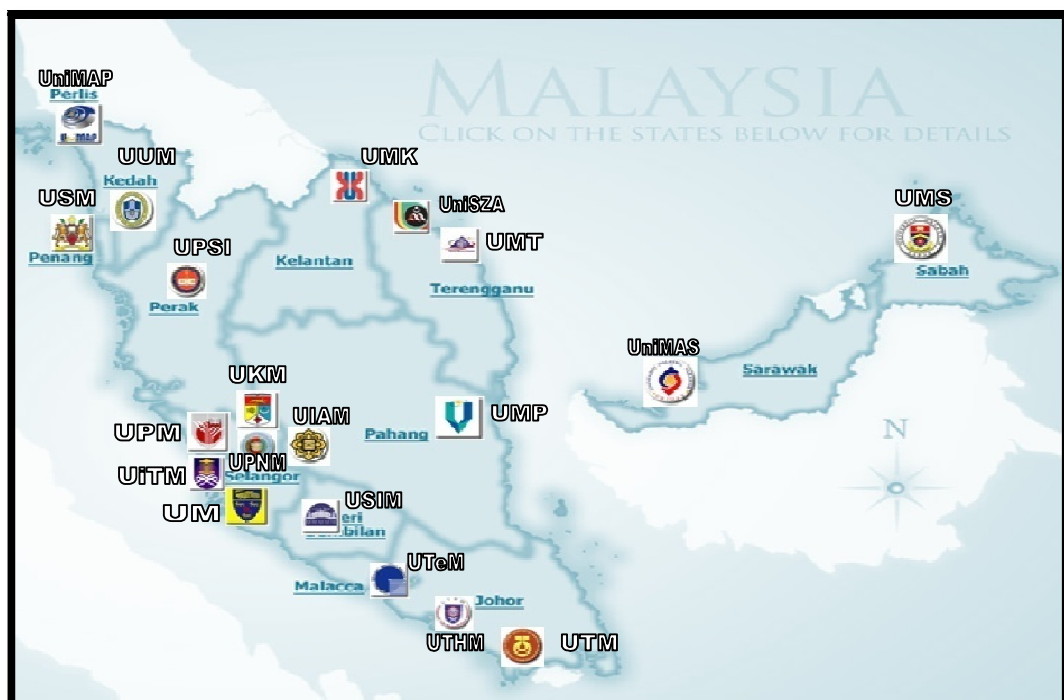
MALAYSIA
CLICK ON THE STATES BELOW FOR DETAILS

UniMAP
Perlis
UUM
Kedah
USM
Penang
UPSI
Perak
Kelantan
UMK
UniSZA
UMT
Terengganu
UMS
Sabah
UniMAS
Sarawak
UKM
UIAM
UPM
UPNM
UiTM
Selangor
UM
UMP
Pahang
USIM
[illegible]eri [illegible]bilan
UTeM
Malacca
Johor
UTHM
UTM
N